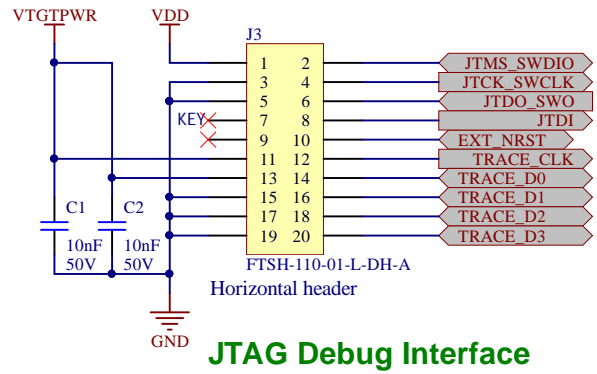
VTGTPWR
VDD
J3
1 2
3 4
5 6
KEY 7 8
9 10
11 12
13 14
15 16
17 18
19 20
JTMS_SWDIO
JTCK_SWCLK
JTDO_SWO
JTDI
EXT_NRST
TRACE_CLK
TRACE_D0
TRACE_D1
TRACE_D2
TRACE_D3
C1
C2
10nF
50V
10nF
50V
FTSH-110-01-L-DH-A
Horizontal header
GND
JTAG Debug Interface